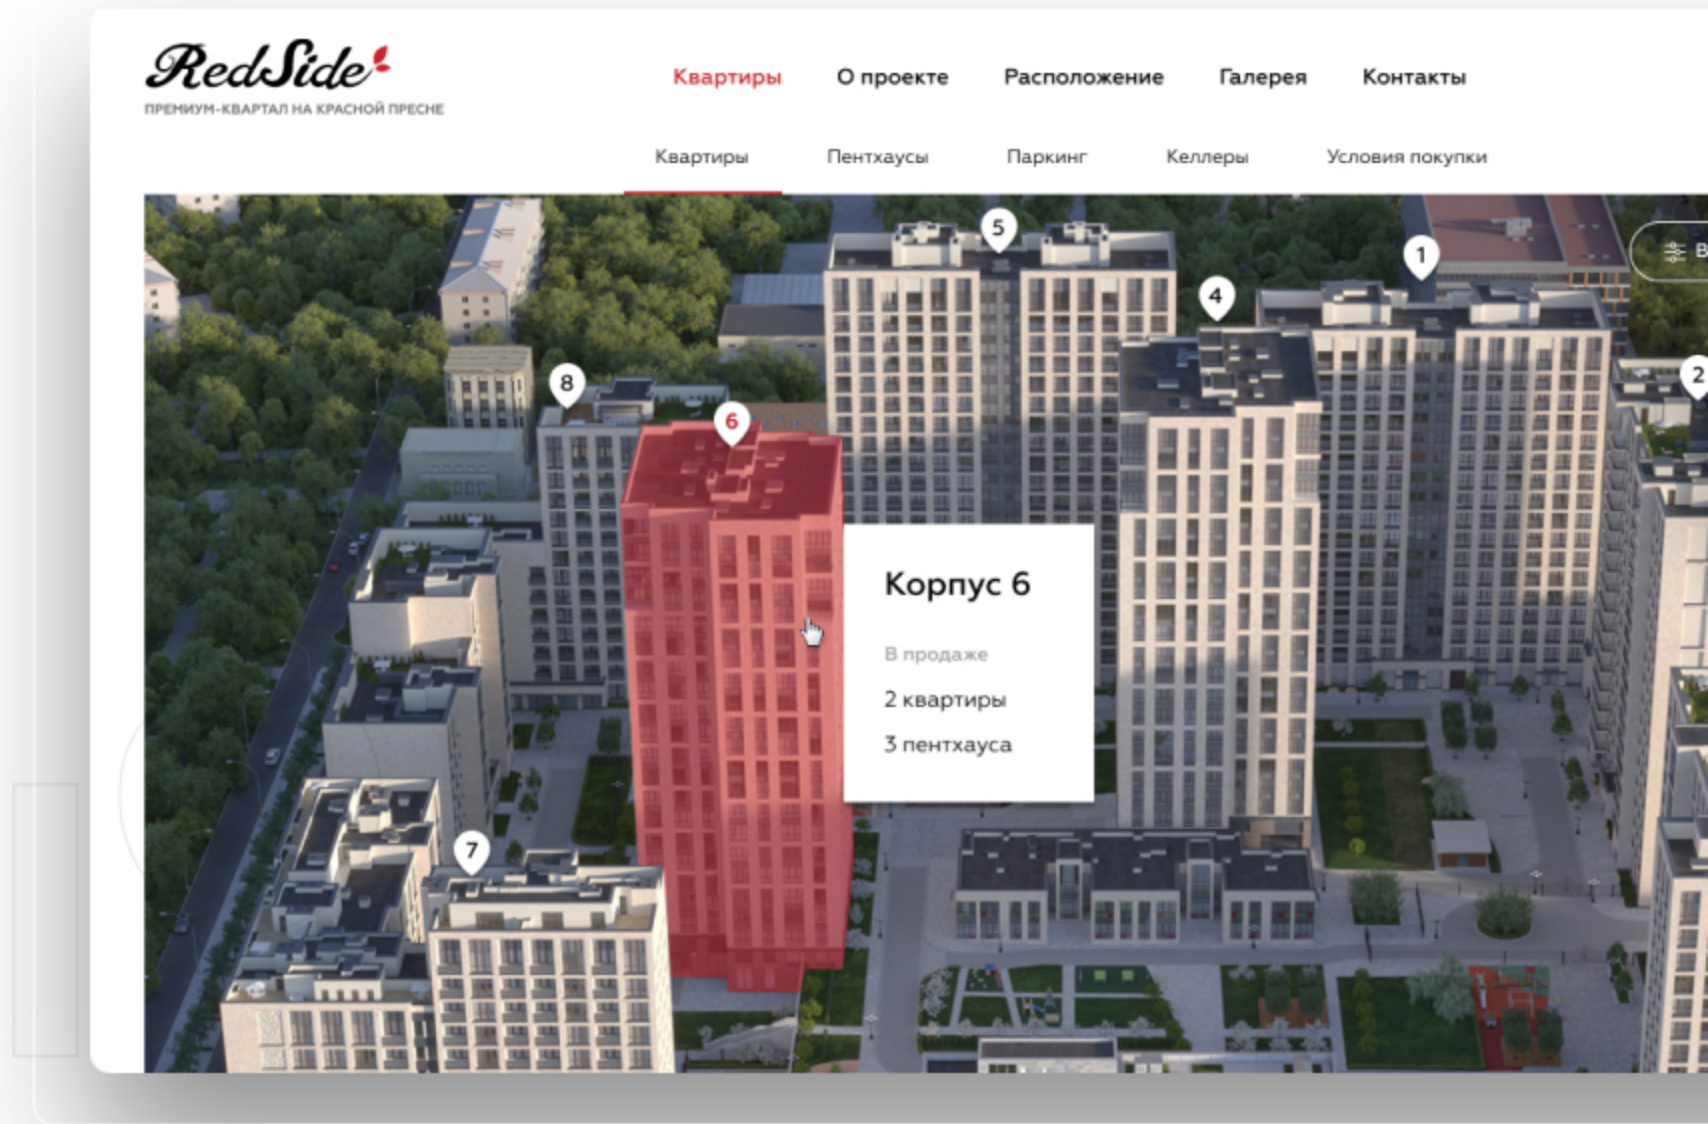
RedSide
ПРЕМИУМ-КВАРТАЛ НА КРАСНОЙ ПРЕСНЕ

Квартиры О проекте Расположение Галерея Контакты

Квартиры Пентхаусы Паркинг Келлеры Условия покупки

5
1
4
2
8
6

Корпус 6

В продаже
2 квартиры
3 пентхауса

7
В